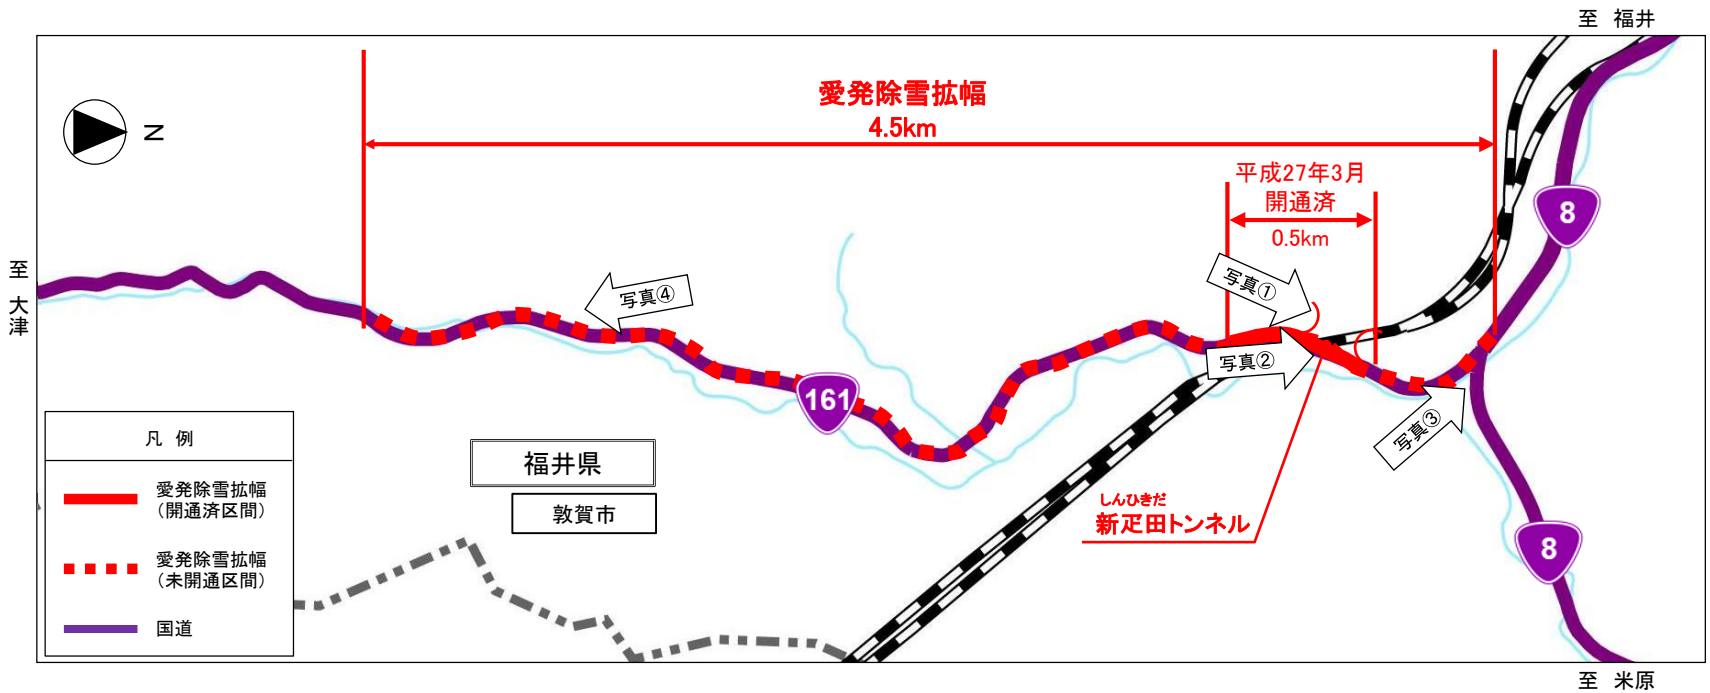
至 福井

N

愛発除雪拡幅
4.5km

平成27年3月
開通済
0.5km

至
大
津

写真④

写真①

写真②

写真③

161

8

8

凡 例

愛発除雪拡幅
（開通済区間）

愛発除雪拡幅
（未開通区間）

国道

福井県

敦賀市

しんひきだ
新疋田トンネル

至 米原